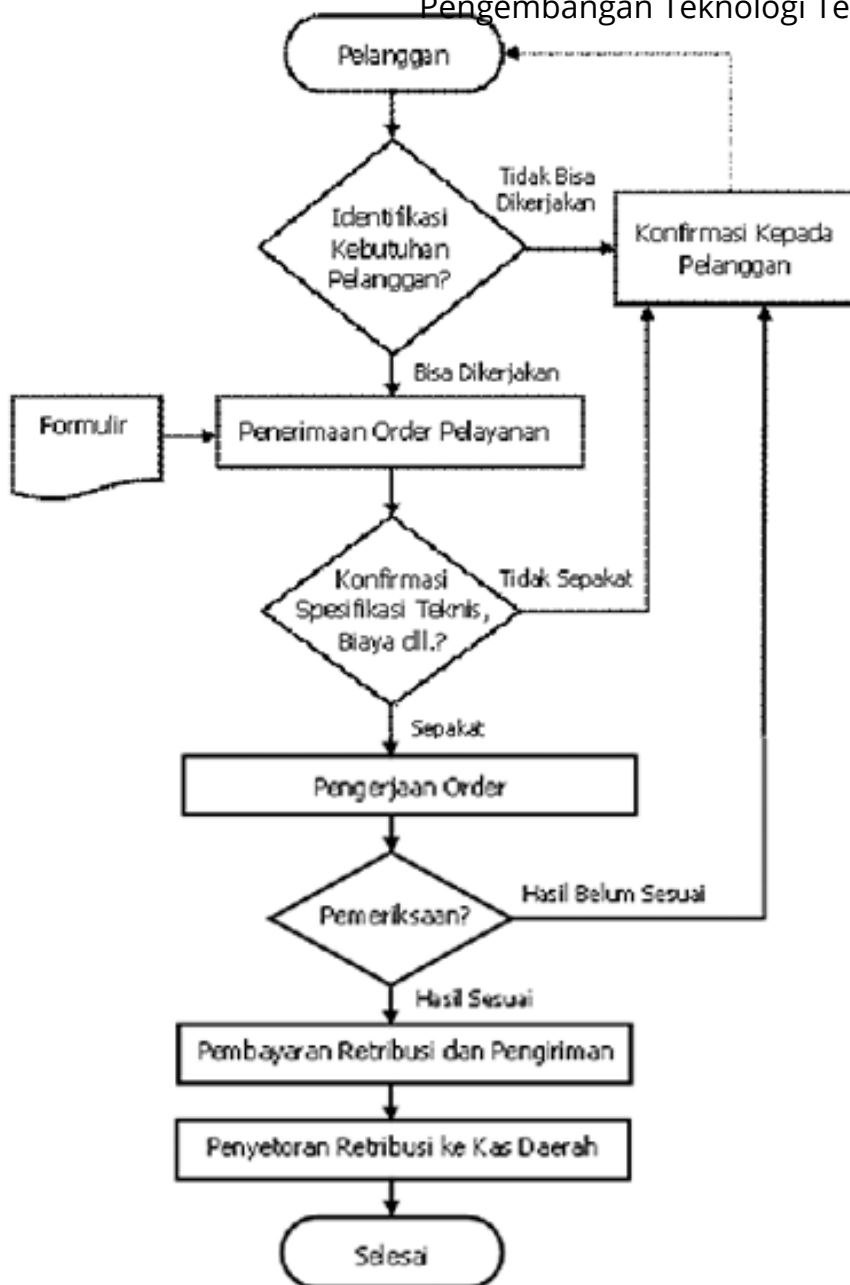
Pengembangan Teknologi Te

Pelanggan

Identifikasi Kebutuhan Pelanggan?

Tidak Bisa Dikerjakan

Konfirmasi Kepada Pelanggan

Bisa Dikerjakan

Formulir

Penerimaan Order Pelayanan

Konfirmasi Spesifikasi Teknis, Biaya dll.?

Tidak Sepakat

Sepakat

Pengerjaan Order

Pemeriksaan?

Hasil Belum Sesuai

Hasil Sesuai

Pembayaran Retribusi dan Pengiriman

Penyetoran Retribusi ke Kas Daerah

Selesai